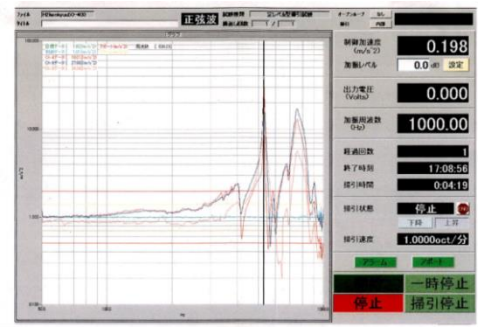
ファイル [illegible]
タイトル
正弦波
試験種類 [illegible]
加振レベル
制御加速度 (m/s^2) 0.198
加振レベル 0.0 dB 設定
出力電圧 (Volts) 0.000
加振周波数 (Hz) 1000.00
経過回数 1
終了時刻 17:08:56
掃引時間 0:04:19
掃引状態 停止
下降 上昇
掃引速度 1.0000oct/分
アラーム
レポート
停止
一時停止
停止
掃引停止
グラフ
1000
100
10